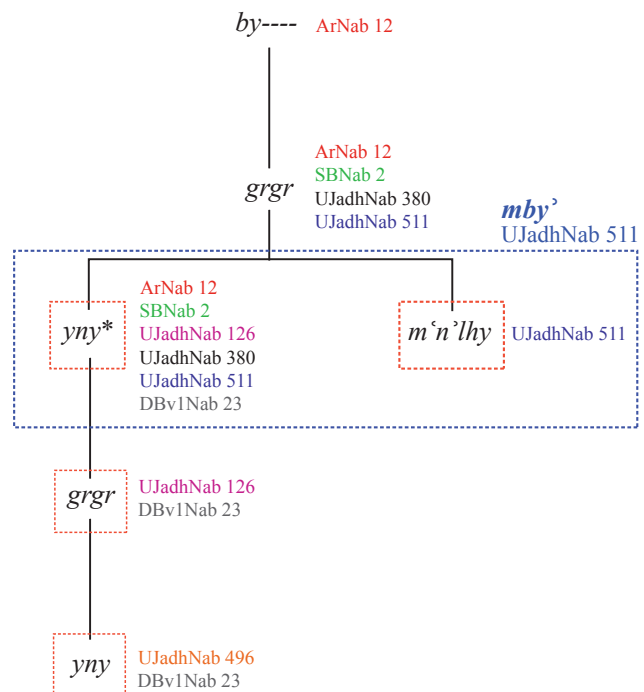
by---- ArNab 12

grgr
ArNab 12
SBNab 2
UJadhNab 380
UJadhNab 511

mby'
UJadhNab 511

yny*
ArNab 12
SBNab 2
UJadhNab 126
UJadhNab 380
UJadhNab 511
DBv1Nab 23

m'n'lhy UJadhNab 511

grgr
UJadhNab 126
DBv1Nab 23

yny
UJadhNab 496
DBv1Nab 23